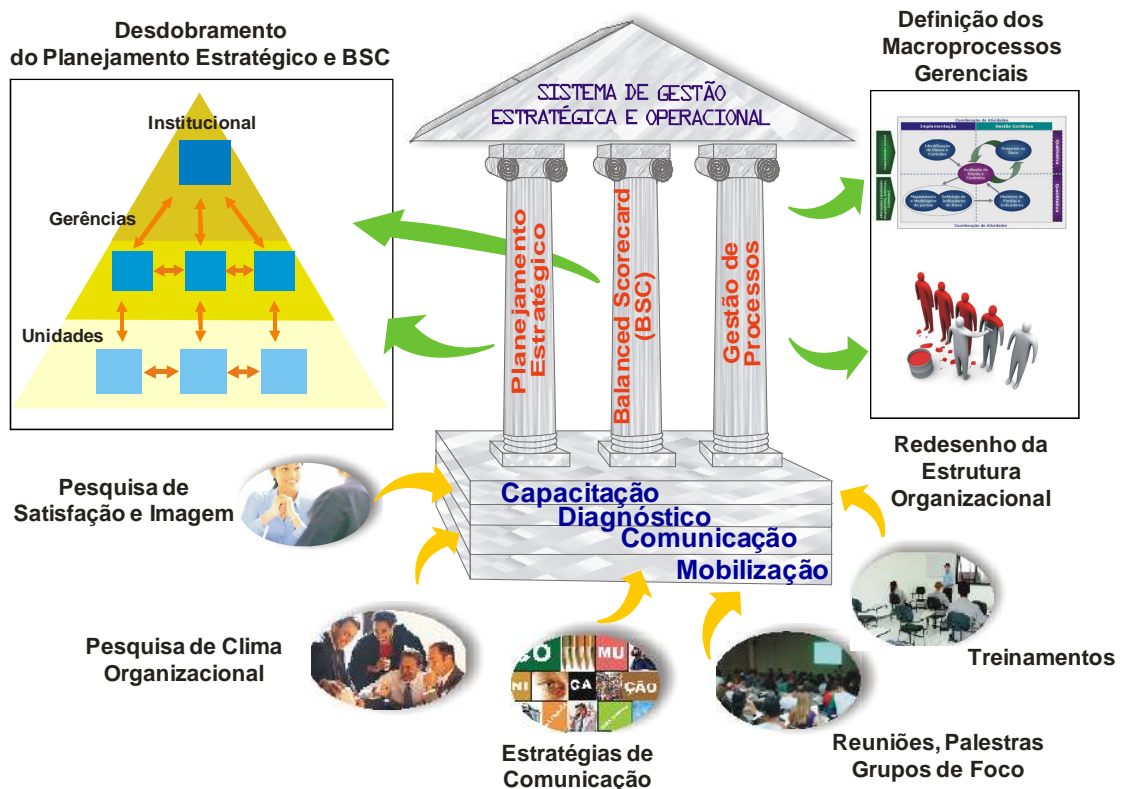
Desdobramento
do Planejamento Estratégico e BSC

Institucional

Gerências

Unidades

SISTEMA DE GESTÃO
ESTRATÉGICA E OPERACIONAL

Planejamento Estratégico

Balanced Scorecard (BSC)

Gestão de Processos

Definição dos
Macroprocessos
Gerenciais

Coordenação de Atividades
Implementação
Gestão Contínua
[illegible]
Coordenação de Atividades

Capacitação
Diagnóstico
Comunicação
Mobilização

Pesquisa de
Satisfação e Imagem

Redesenho da
Estrutura
Organizacional

Pesquisa de Clima
Organizacional

CO MU
NI CA ÇÃO

Treinamentos

Estratégias de
Comunicação

Reuniões, Palestras
Grupos de Foco